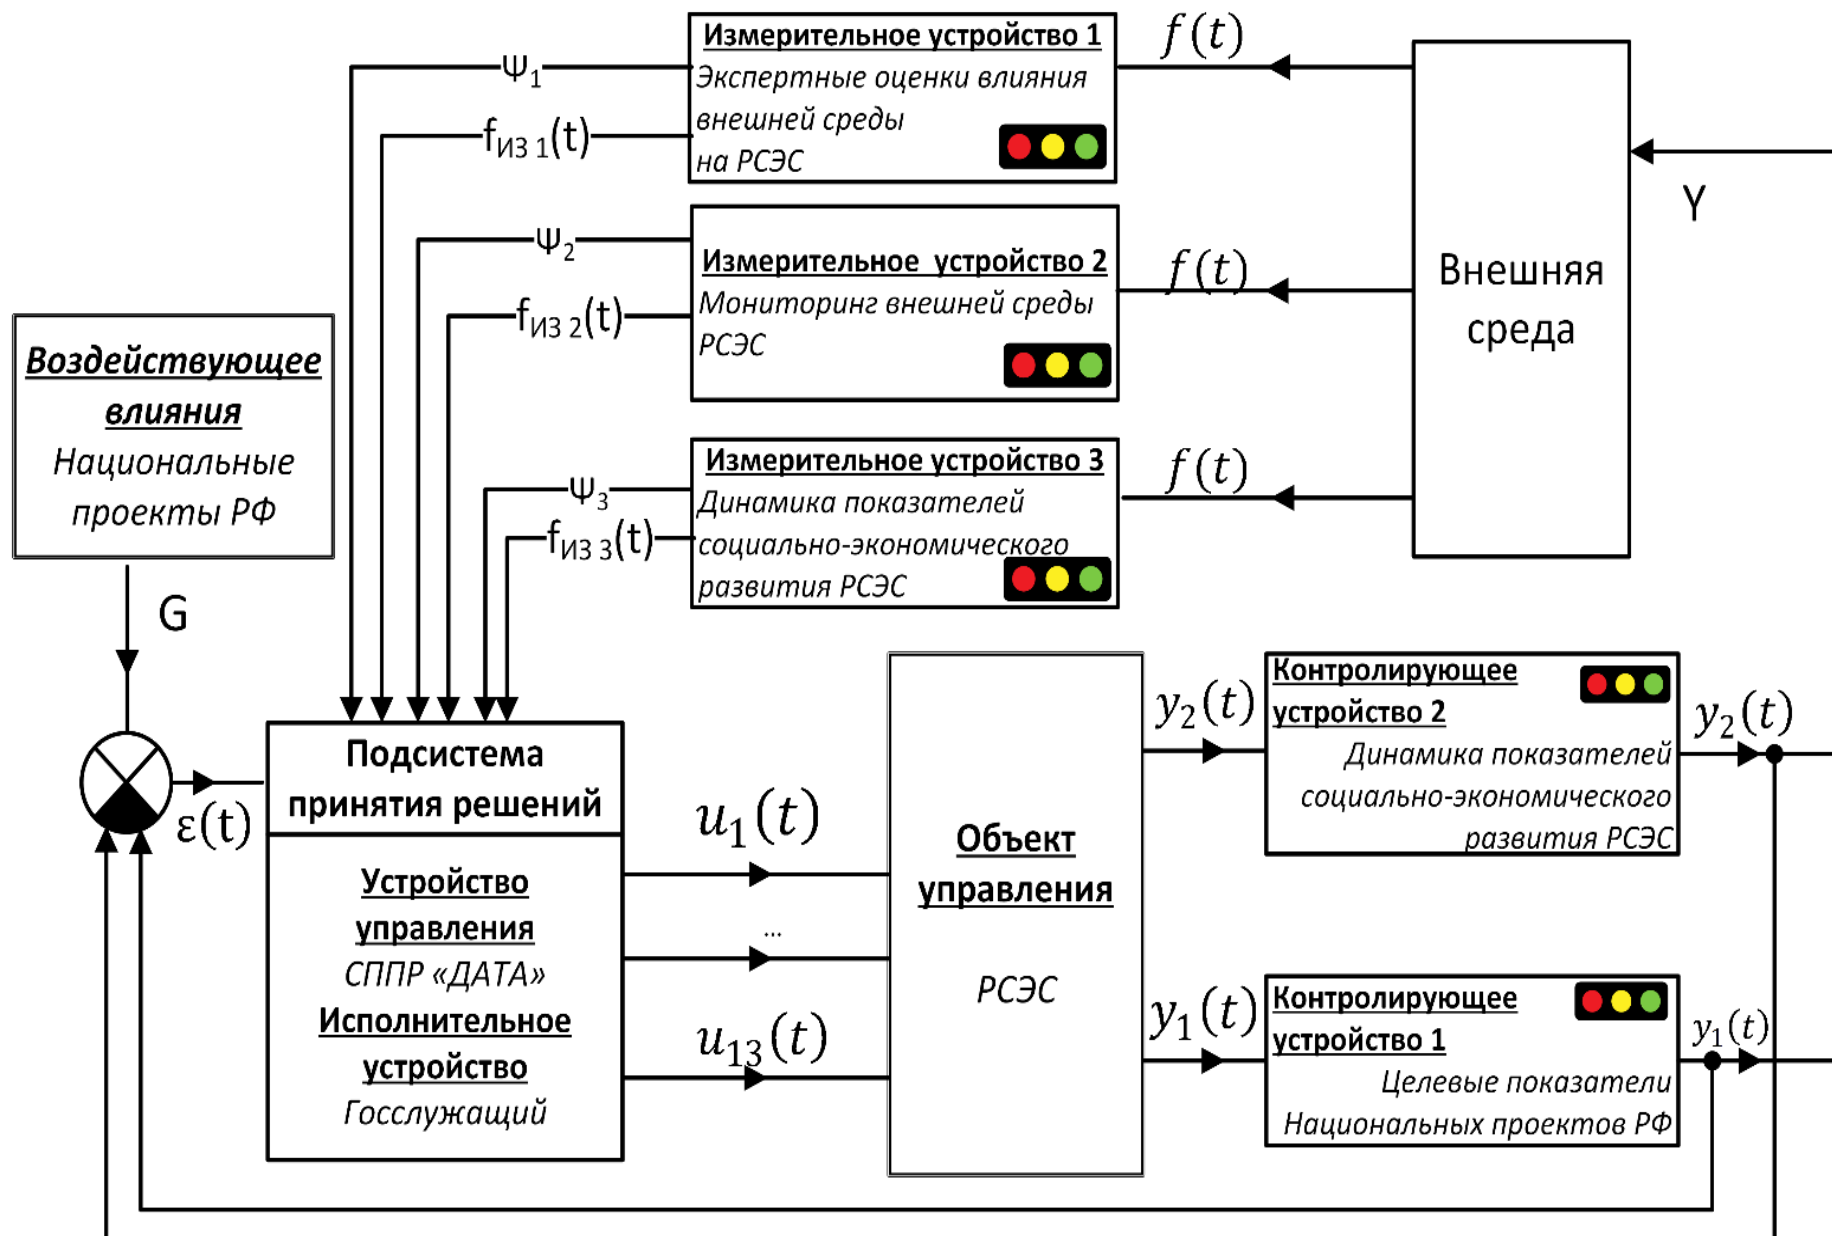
Измерительное устройство 1
Экспертные оценки влияния внешней среды на РСЭС

$f(t)$

$\Psi_1$

$f_{ИЗ 1}(t)$

Y

Измерительное устройство 2
Мониторинг внешней среды РСЭС

$f(t)$

$\Psi_2$

$f_{ИЗ 2}(t)$

Внешняя среда

Воздействующее влияния
Национальные проекты РФ

Измерительное устройство 3
Динамика показателей социально-экономического развития РСЭС

$f(t)$

$\Psi_3$

$f_{ИЗ 3}(t)$

G

Подсистема принятия решений

Устройство управления
СППР «ДАТА»
Исполнительное устройство
Госслужащий

$\varepsilon(t)$

$u_1(t)$

...

$u_{13}(t)$

Объект управления

РСЭС

$y_2(t)$

Контролирующее устройство 2
Динамика показателей социально-экономического развития РСЭС

$y_2(t)$

$y_1(t)$

Контролирующее устройство 1
Целевые показатели Национальных проектов РФ

$y_1(t)$